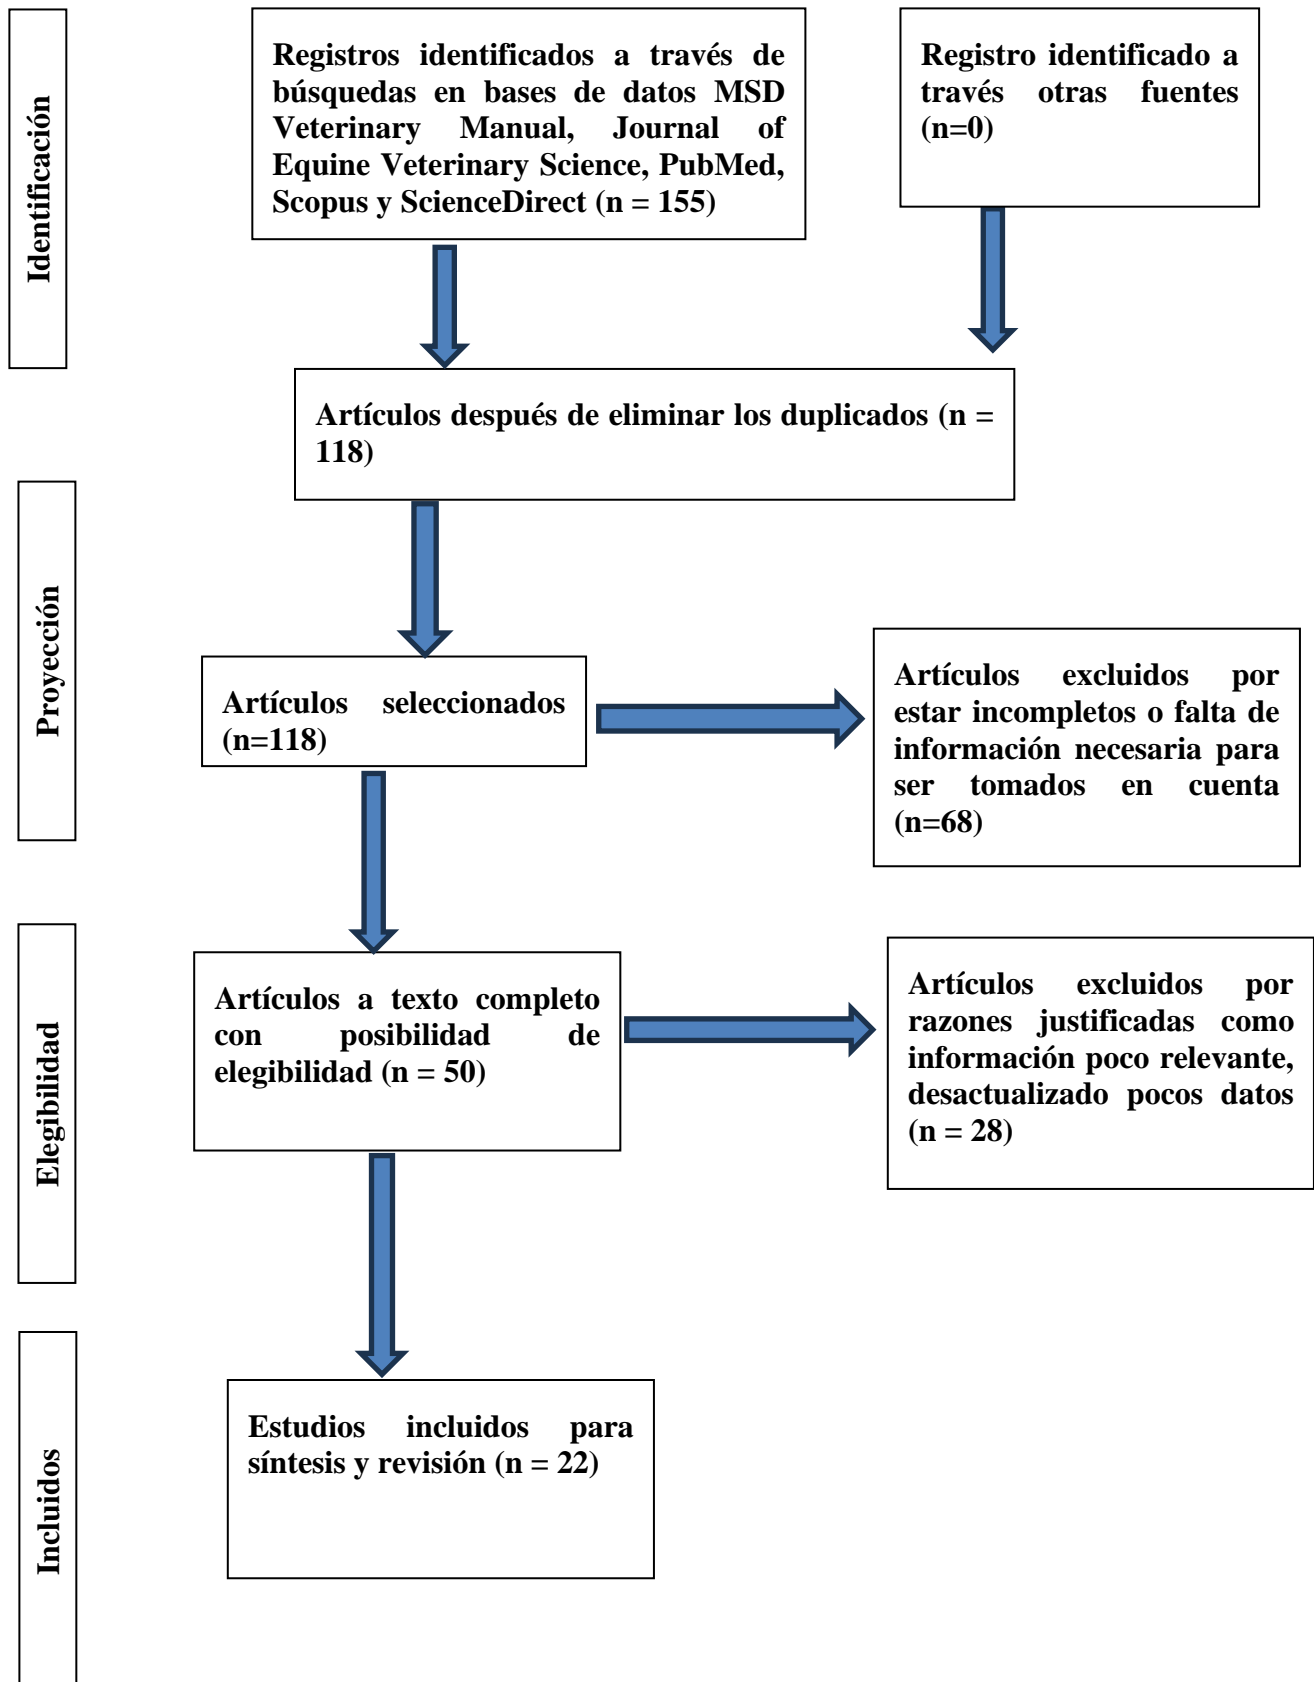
Identificación

Registros identificados a través de búsquedas en bases de datos MSD Veterinary Manual, Journal of Equine Veterinary Science, PubMed, Scopus y ScienceDirect (n = 155)

Registro identificado a través otras fuentes (n=0)

Artículos después de eliminar los duplicados (n = 118)

Proyección

Artículos seleccionados (n=118)

Artículos excluidos por estar incompletos o falta de información necesaria para ser tomados en cuenta (n=68)

Elegibilidad

Artículos a texto completo con posibilidad de elegibilidad (n = 50)

Artículos excluidos por razones justificadas como información poco relevante, desactualizado pocos datos (n = 28)

Incluidos

Estudios incluidos para síntesis y revisión (n = 22)